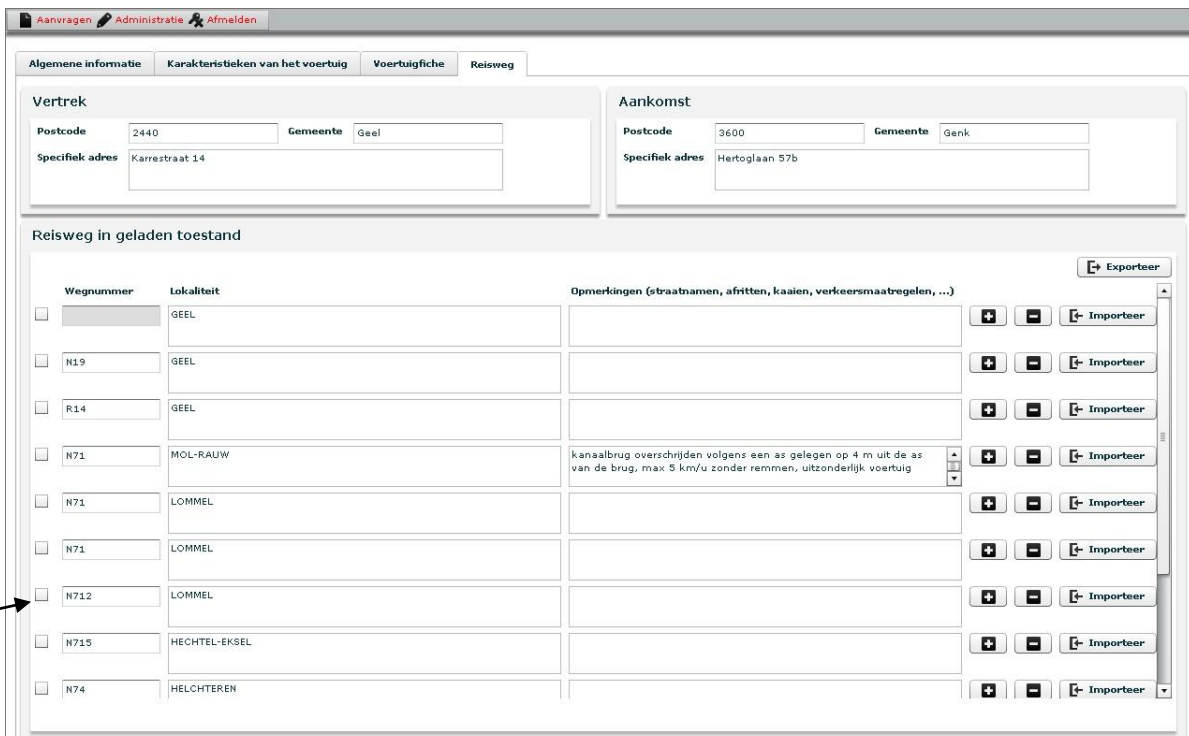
Aanvragen Administratie Afmelden

Algemene informatie | Karakteristieken van het voertuig | Voertuigfiche | Reisweg

Vertrek

Postcode 2440 Gemeente Geel

Specifiek adres Karrestraat 14

Aankomst

Postcode 3600 Gemeente Genk

Specifiek adres Hertoglaan 57b

Reisweg in geladen toestand

Exporteer

| Wegnummer | Lokaliteit | Opmerkingen (straatnamen, afritten, kaaien, verkeersmaatregelen, ...) | | | |
|---|---|---|---|---|---|
| | GEEL | | + | − | Importeer |
| N19 | GEEL | | + | − | Importeer |
| R14 | GEEL | | + | − | Importeer |
| N71 | MOL-RAUW | kanaalbrug overschrijden volgens een as gelegen op 4 m uit de as van de brug, max 5 km/u zonder remmen, uitzonderlijk voertuig | + | − | Importeer |
| N71 | LOMMEL | | + | − | Importeer |
| N71 | LOMMEL | | + | − | Importeer |
| N712 | LOMMEL | | + | − | Importeer |
| N715 | HECHTEL-EKSEL | | + | − | Importeer |
| N74 | HELCHTEREN | | + | − | Importeer |